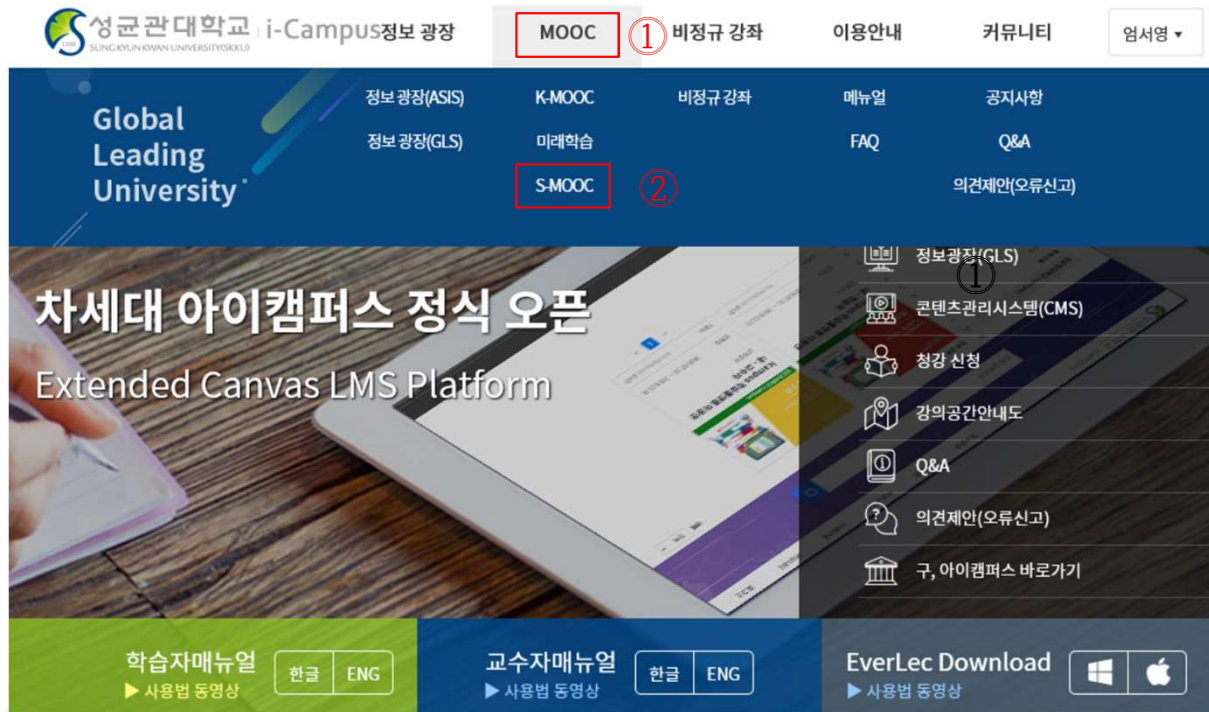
성균관대학교 SUNG KYUN KWAN UNIVERSITY(SKKU) i-Campus

정보 광장
MOOC ①
비정규 강좌
이용안내
커뮤니티
엄서영 ▾

Global Leading University

정보 광장(ASIS)
정보 광장(GLS)
K-MOOC
미래학습
S-MOOC ②
비정규 강좌
메뉴얼
FAQ
공지사항
Q&A
의견제안(오류신고)

차세대 아이캠퍼스 정식 오픈
Extended Canvas LMS Platform

정보광장(GLS) ①
콘텐츠관리시스템(CMS)
청강 신청
강의공간안내도
Q&A
의견제안(오류신고)
구, 아이캠퍼스 바로가기

학습자매뉴얼 한글 ENG
▶ 사용법 동영상
교수자매뉴얼 한글 ENG
▶ 사용법 동영상
EverLec Download
▶ 사용법 동영상